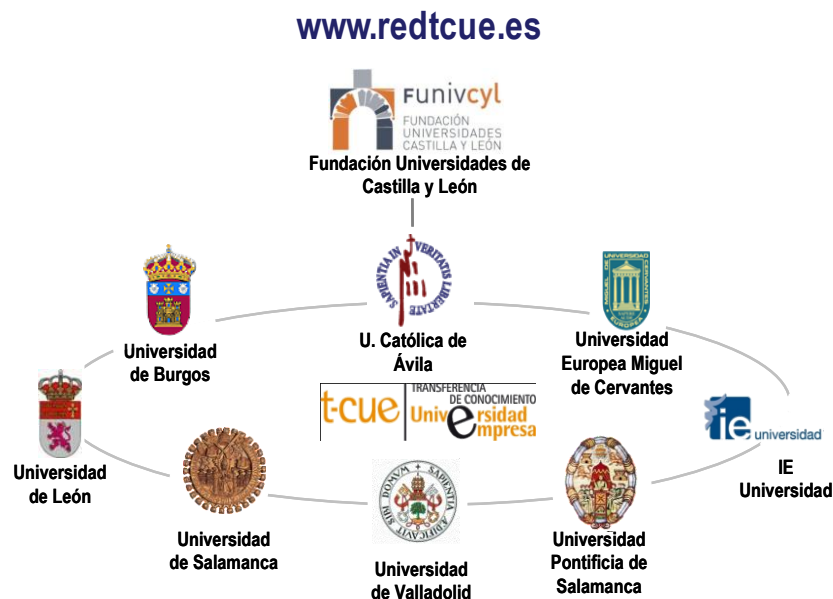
www.redtcue.es

funivcyl
FUNDACIÓN UNIVERSIDADES CASTILLA Y LEÓN
Fundación Universidades de Castilla y León

Universidad de Burgos

SAPIENTIA IN VERITATIS LIBERTATE
U. Católica de Ávila

Universidad Europea Miguel de Cervantes

t-cue TRANSFERENCIA DE CONOCIMIENTO Universidad Empresa

ie universidad
IE Universidad

Universidad de León

Universidad de Salamanca

Universidad de Valladolid

Universidad Pontificia de Salamanca